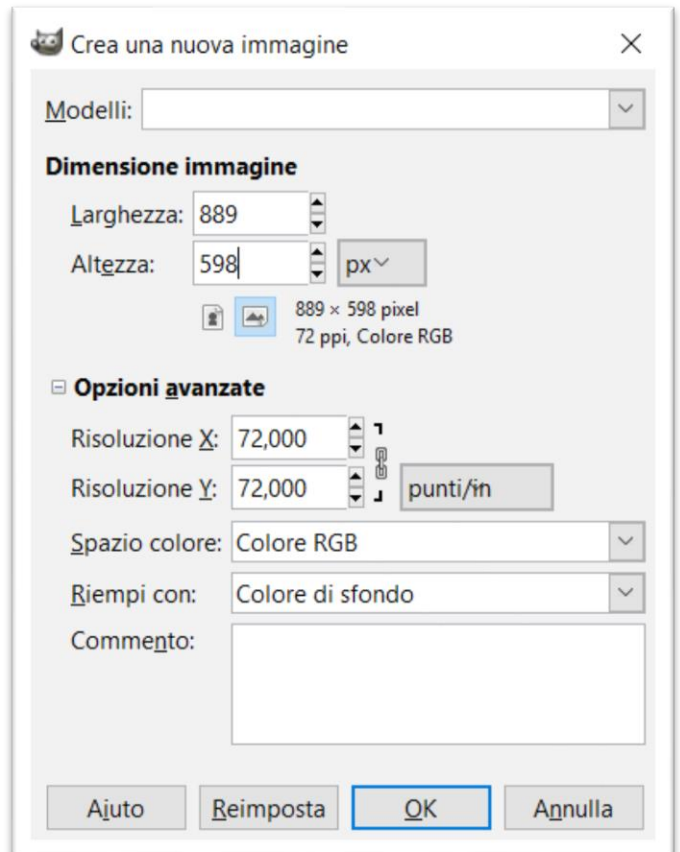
Crea una nuova immagine

Modelli:

Dimensione immagine

Larghezza: 889

Altezza: 598 px

889 × 598 pixel
72 ppi, Colore RGB

Opzioni avanzate

Risoluzione X: 72,000

Risoluzione Y: 72,000 punti/in

Spazio colore: Colore RGB

Riempi con: Colore di sfondo

Commento:

Aiuto Reimposta OK Annulla